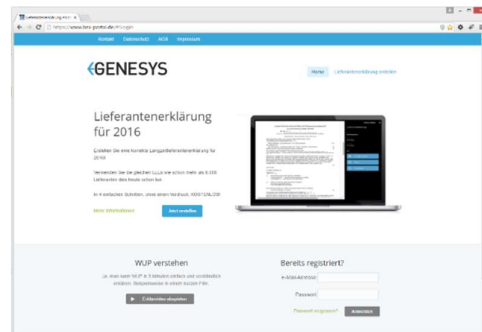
Lieferantenerklärung für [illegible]

https://www.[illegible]

Kontakt Datenschutz AGB Impressum

GENESYS

Home Lieferantenerklärung erstellen

Lieferantenerklärung für 2016

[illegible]

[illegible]

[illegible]

Mehr Informationen

Jetzt erstellen

WUP verstehen

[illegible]

Erklärvideo abspielen

Bereits registriert?

E-Mail-Adresse

Passwort

Passwort vergessen?

Anmelden